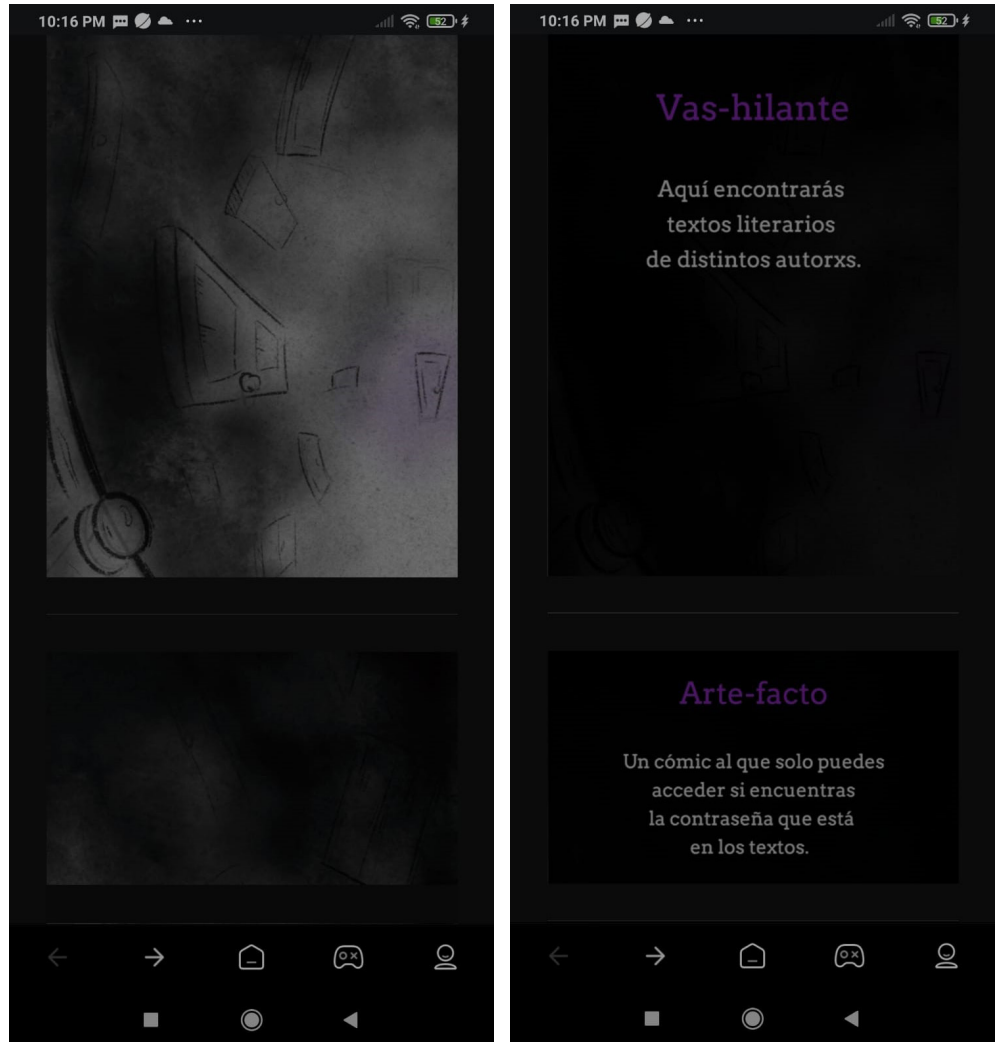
10:16 PM ··· 52

10:16 PM ··· 52

Vas-hilante

Aquí encontrarás textos literarios de distintos autorxs.

Arte-facto

Un cómic al que solo puedes acceder si encuentras la contraseña que está en los textos.